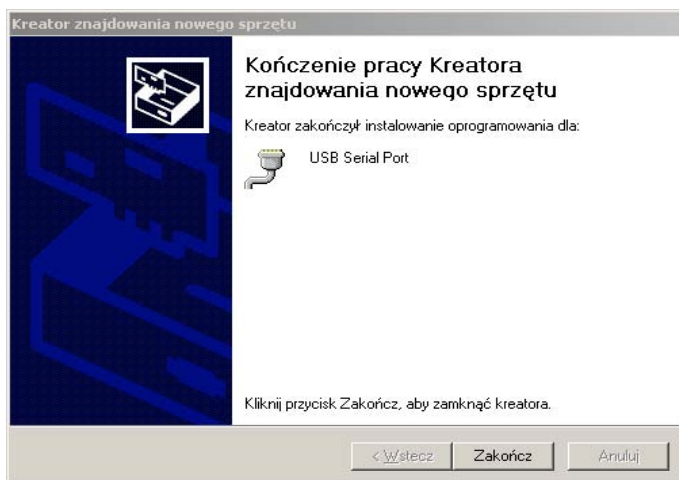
Kreator znajdowania nowego sprzętu

Kończenie pracy Kreatora znajdowania nowego sprzętu

Kreator zakończył instalowanie oprogramowania dla:

USB Serial Port

Kliknij przycisk Zakończ, aby zamknąć kreatora.

< Wstecz

Zakończ

Anuluj